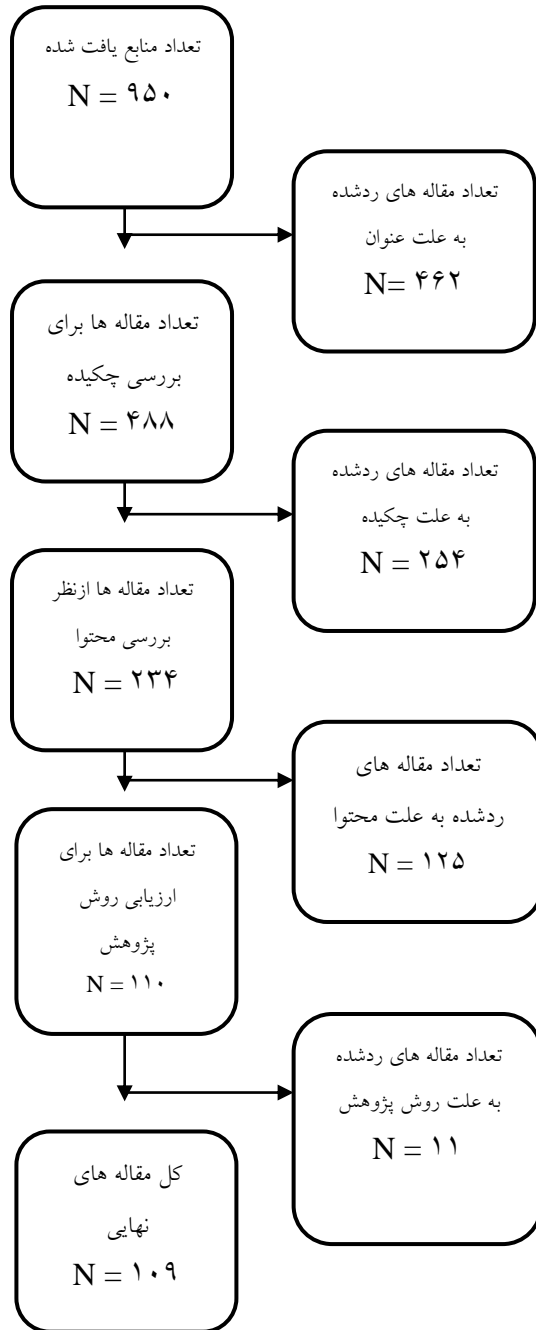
تعداد منابع یافت شده
N = ۹۵۰

تعداد مقاله های ردشده
به علت عنوان
N= ۴۶۲

تعداد مقاله ها برای
بررسی چکیده
N = ۴۸۸

تعداد مقاله های ردشده
به علت چکیده
N = ۲۵۴

تعداد مقاله ها ازنظر
بررسی محتوا
N = ۲۳۴

تعداد مقاله های
ردشده به علت محتوا
N = ۱۲۵

تعداد مقاله ها برای
ارزیابی روش
پژوهش
N = ۱۱۰

تعداد مقاله های ردشده
به علت روش پژوهش
N = ۱۱

کل مقاله های
نهایی
N = ۱۰۹